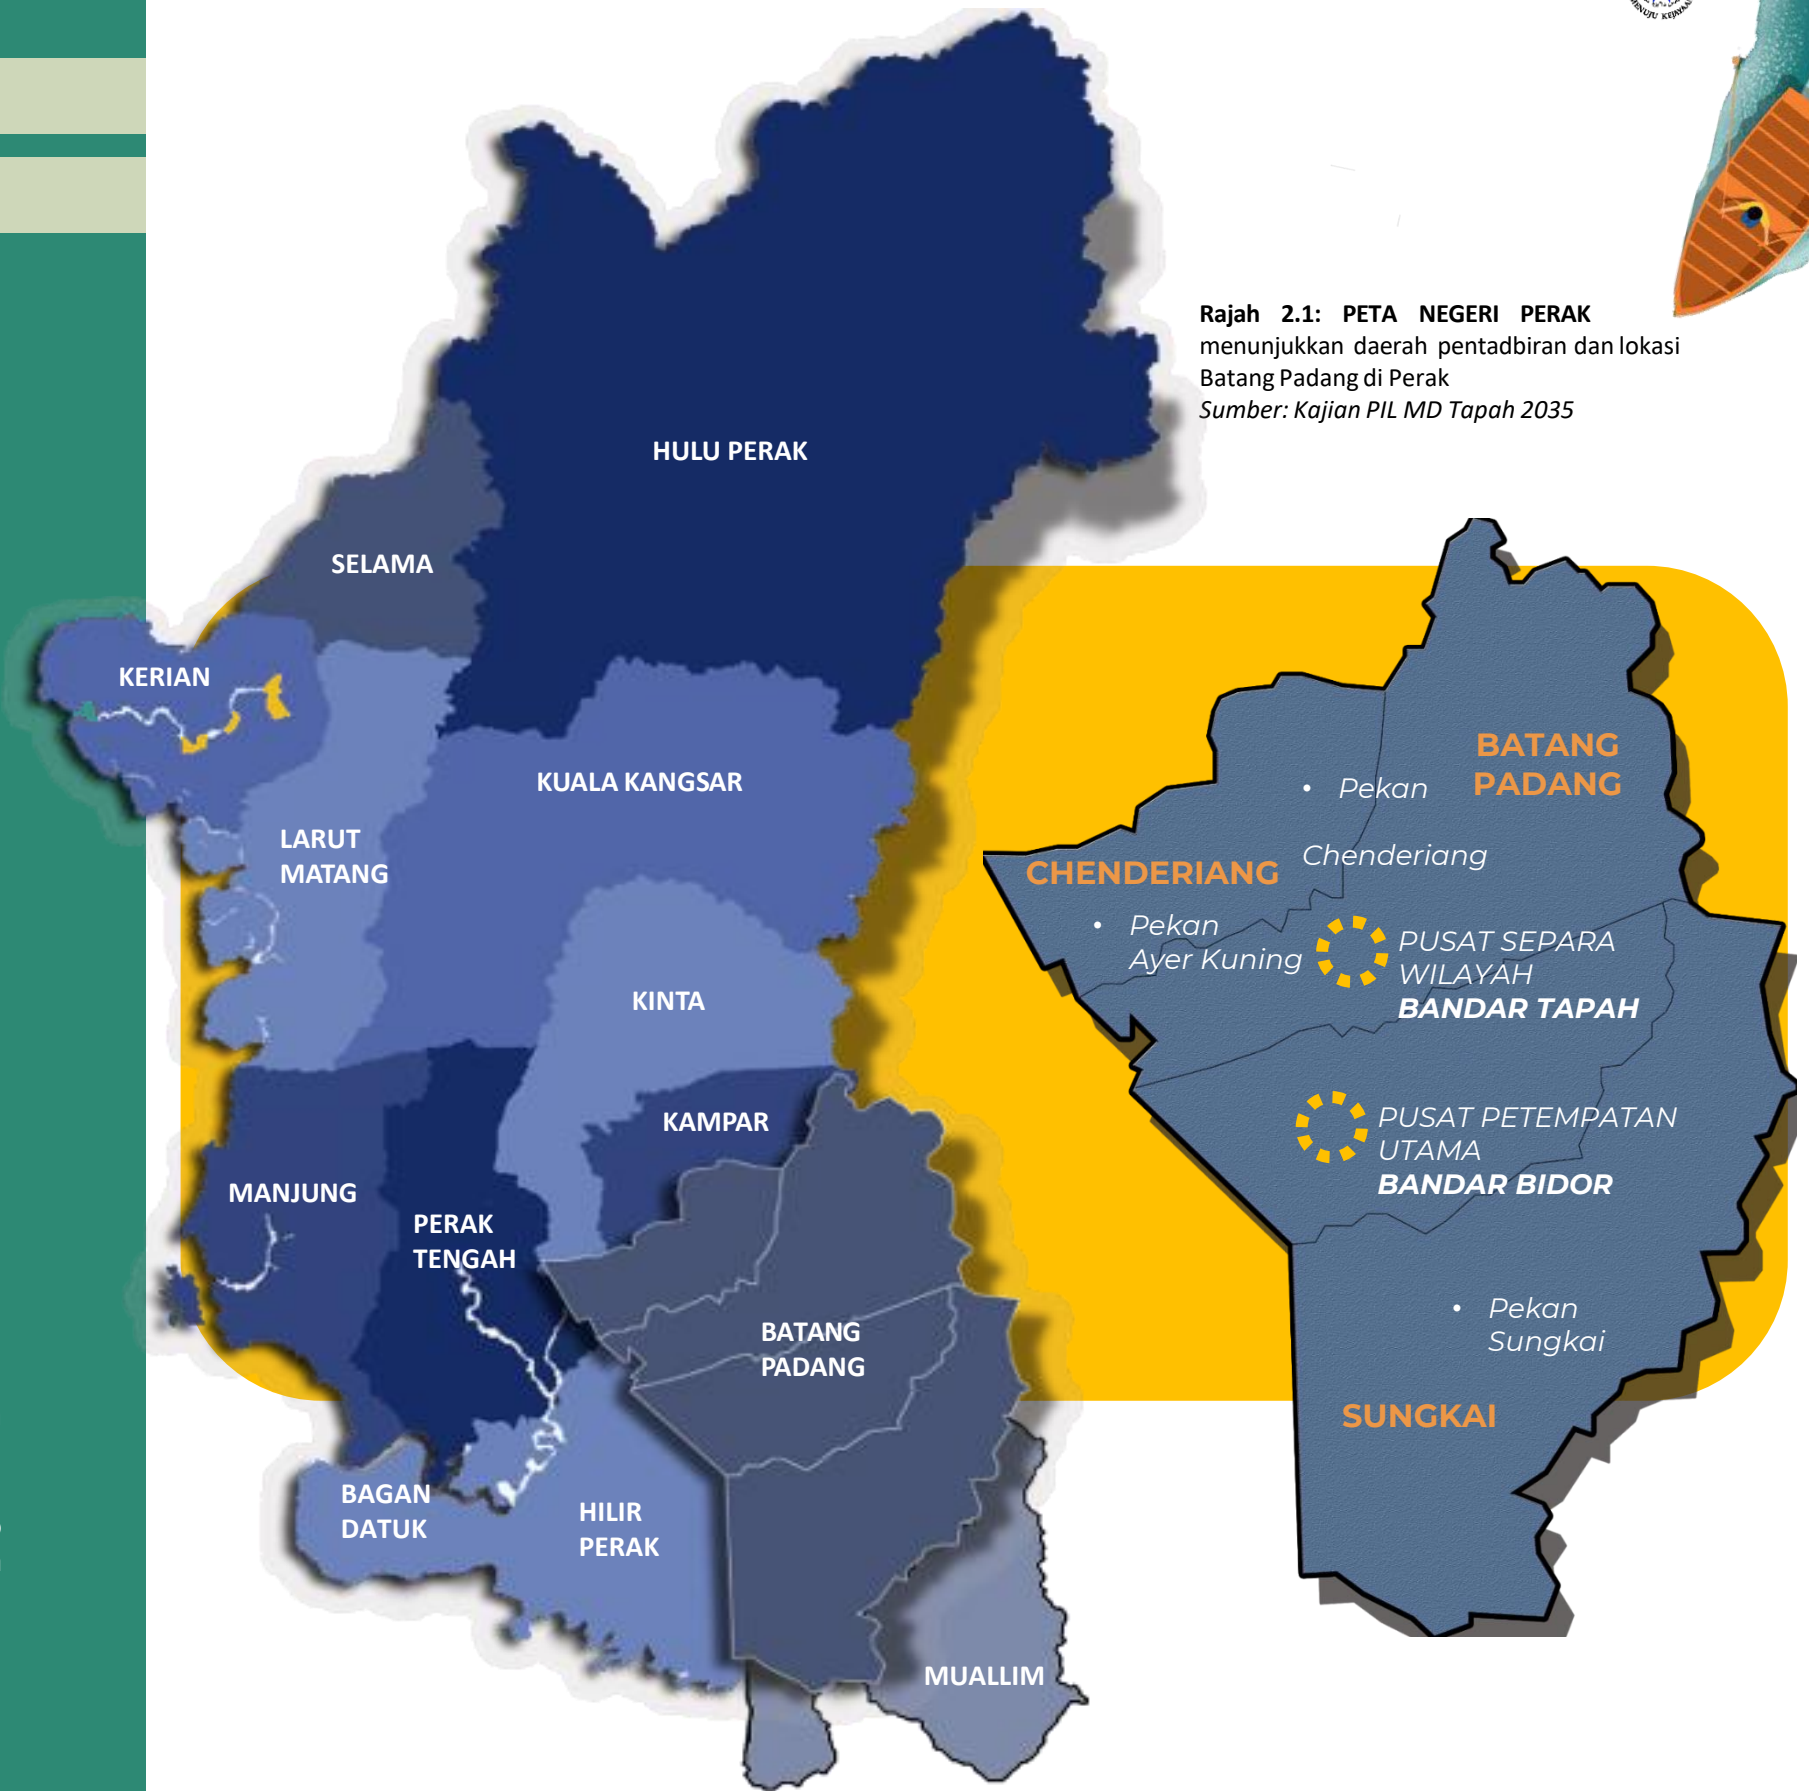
**Rajah 2.1: PETA NEGERI PERAK** menunjukkan daerah pentadbiran dan lokasi Batang Padang di Perak
*Sumber: Kajian PIL MD Tapah 2035*

HULU PERAK

SELAMA

KERIAN

KUALA KANGSAR

LARUT MATANG

KINTA

KAMPAR

MANJUNG

PERAK TENGAH

BATANG PADANG

BAGAN DATUK

HILIR PERAK

MUALLIM

BATANG PADANG

Pekan Chenderiang

CHENDERIANG

Pekan Ayer Kuning

PUSAT SEPARA WILAYAH
BANDAR TAPAH

PUSAT PETEMPATAN UTAMA
BANDAR BIDOR

Pekan Sungkai

SUNGKAI